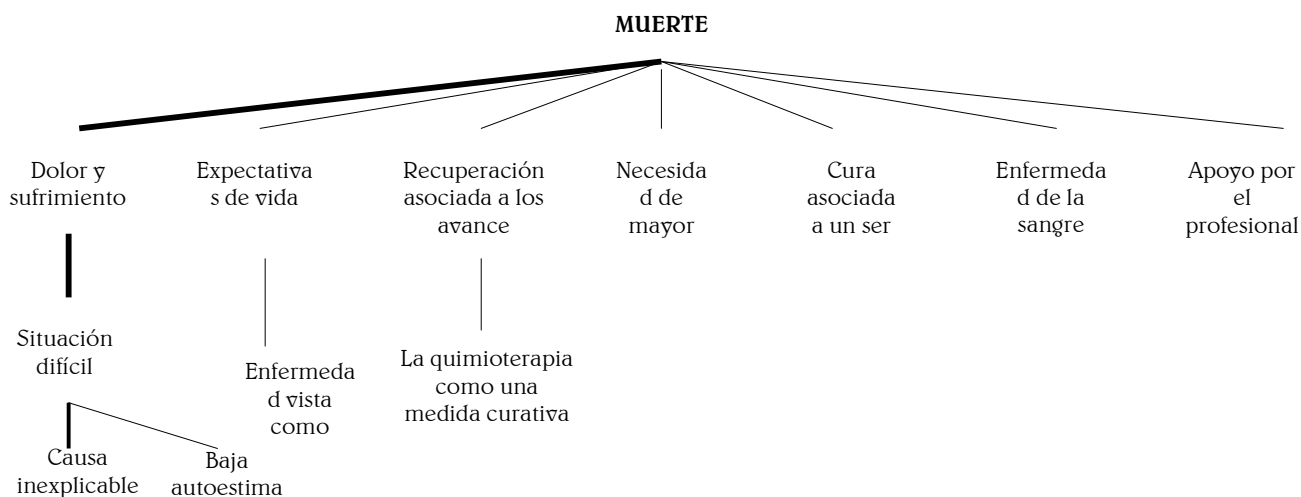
MUERTE

Dolor y sufrimiento

Situación difícil

Causa inexplicable

Baja autoestima

Expectativa s de vida

Enfermeda d vista como

Recuperación asociada a los avance

La quimioterapia como una medida curativa

Necesida d de mayor

Cura asociada a un ser

Enfermeda d de la sangre

Apoyo por el profesional